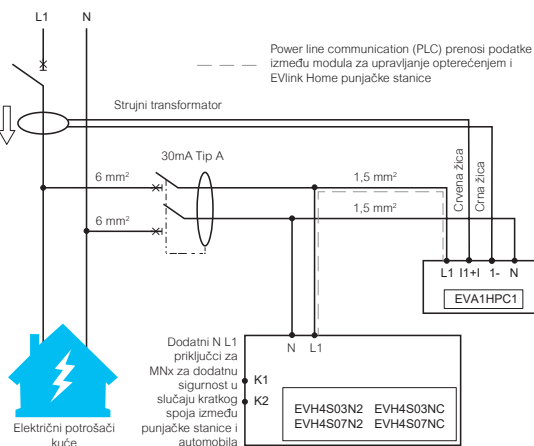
L1 N

Power line communication (PLC) prenosi podatke između modula za upravljanje opterećenjem i EVlink Home punjačke stanice

Strujni transformator

30mA Tip A

6 mm²

6 mm²

1,5 mm²

1,5 mm²

Crvena žica

Crna žica

L1 I1+I 1- N

EVA1HPC1

Dodatni N L1 priključci za MNx za dodatnu sigurnost u slučaju kratkog spoja između punjačke stanice i automobila

N L1

K1

K2

EVH4S03N2 EVH4S03NC
EVH4S07N2 EVH4S07NC

Električni potrošači kuće